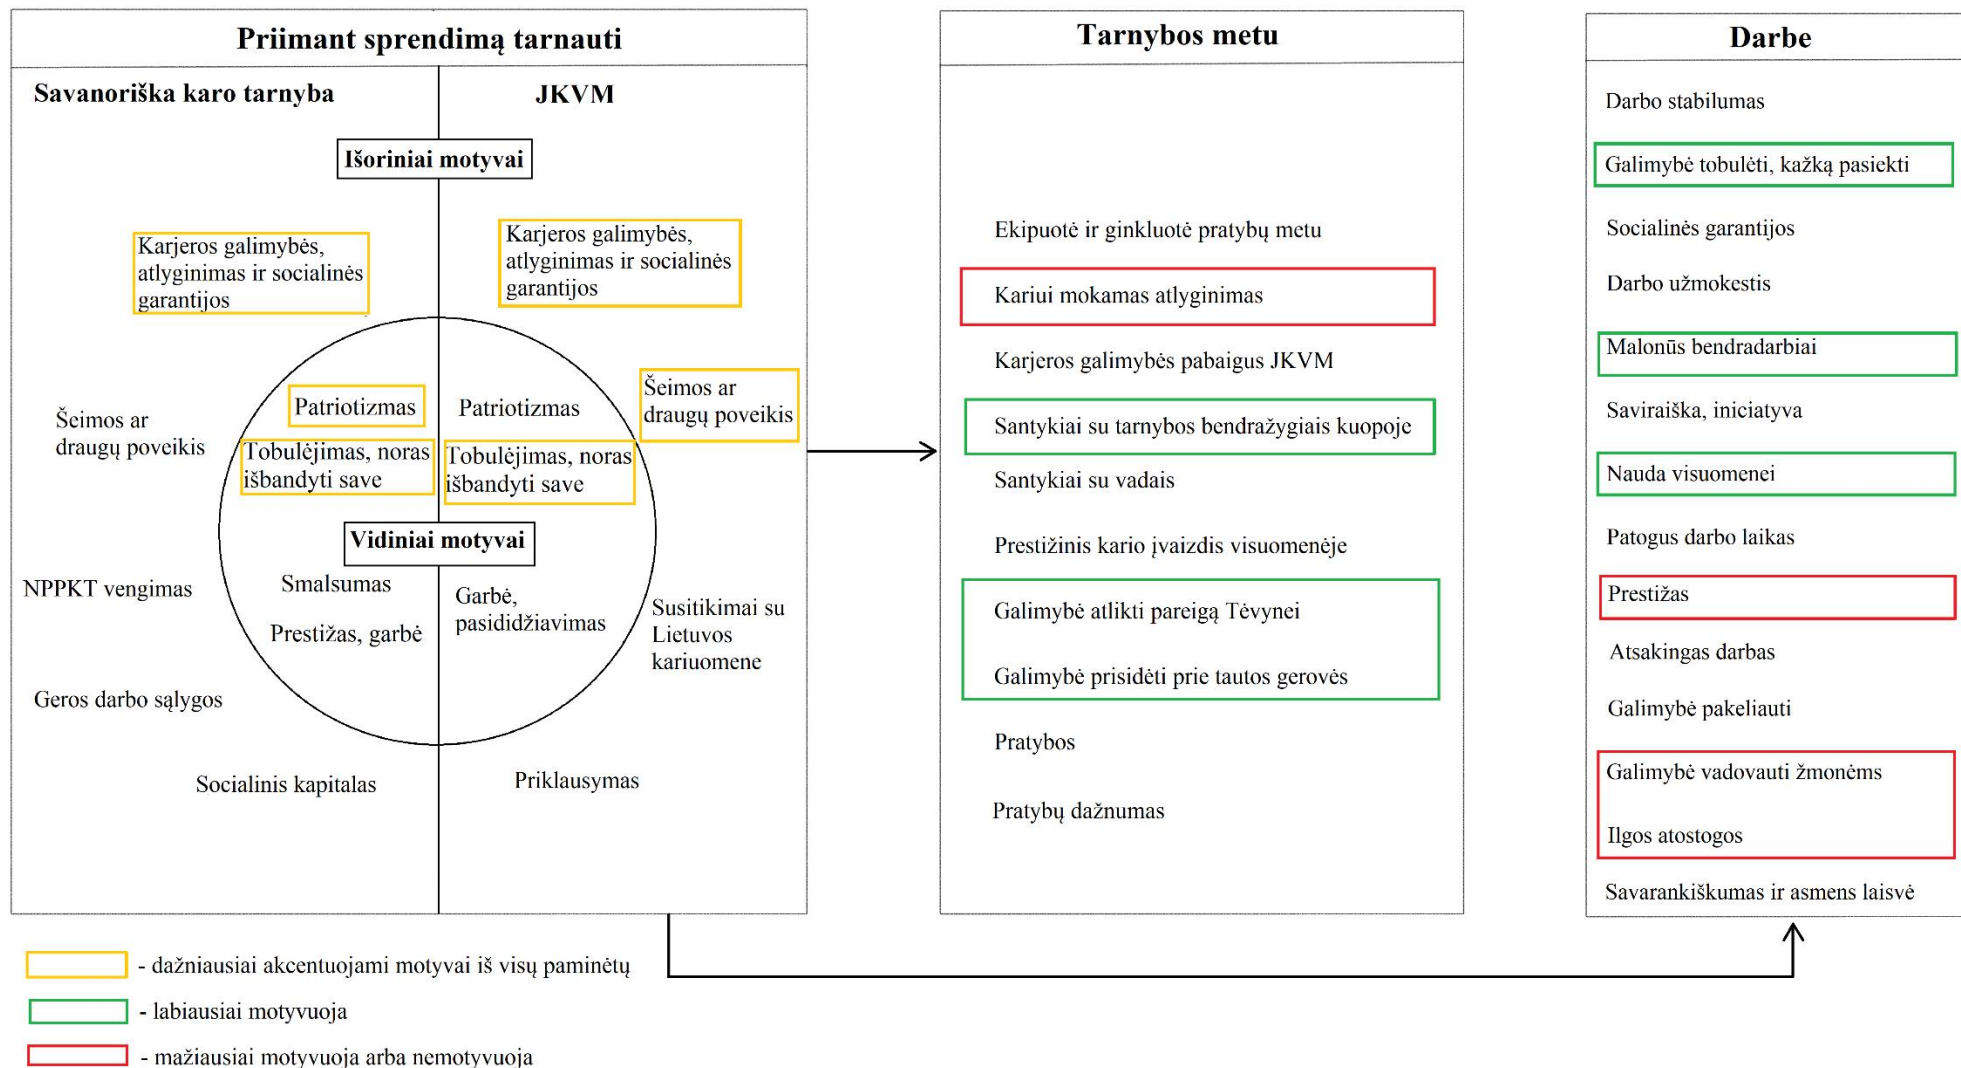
Priimant sprendimą tarnauti

Savanoriška karo tarnyba

JKVM

Išoriniai motyvai

Karjeros galimybės, atlyginimas ir socialinės garantijos

Karjeros galimybės, atlyginimas ir socialinės garantijos

Patriotizmas

Patriotizmas

Šeimos ar draugų poveikis

Šeimos ar draugų poveikis

Tobulėjimas, noras išbandyti save

Tobulėjimas, noras išbandyti save

Vidiniai motyvai

NPPKT vengimas

Smalsumas

Garbė, pasididžiavimas

Susitikimai su Lietuvos kariuomene

Prestižas, garbė

Geros darbo sąlygos

Socialinis kapitalas

Priklausymas

Tarnybos metu

Ekipuotė ir ginkluotė pratybų metu

Kariui mokamas atlyginimas

Karjeros galimybės pabaigus JKVM

Santykiai su tarnybos bendražygiais kuopoje

Santykiai su vadais

Prestižinis kario įvaizdis visuomenėje

Galimybė atlikti pareigą Tėvynei

Galimybė prisidėti prie tautos gerovės

Pratybos

Pratybų dažnumas

Darbe

Darbo stabilumas

Galimybė tobulėti, kažką pasiekti

Socialinės garantijos

Darbo užmokestis

Malonūs bendradarbiai

Saviraiška, iniciatyva

Nauda visuomenei

Patogus darbo laikas

Prestižas

Atsakingas darbas

Galimybė pakeliauti

Galimybė vadovauti žmonėms

Ilgos atostogos

Savarankiškumas ir asmens laisvė

- dažniausiai akcentuojami motyvai iš visų paminėtų

- labiausiai motyvuoja

- mažiausiai motyvuoja arba nemotyvuoja